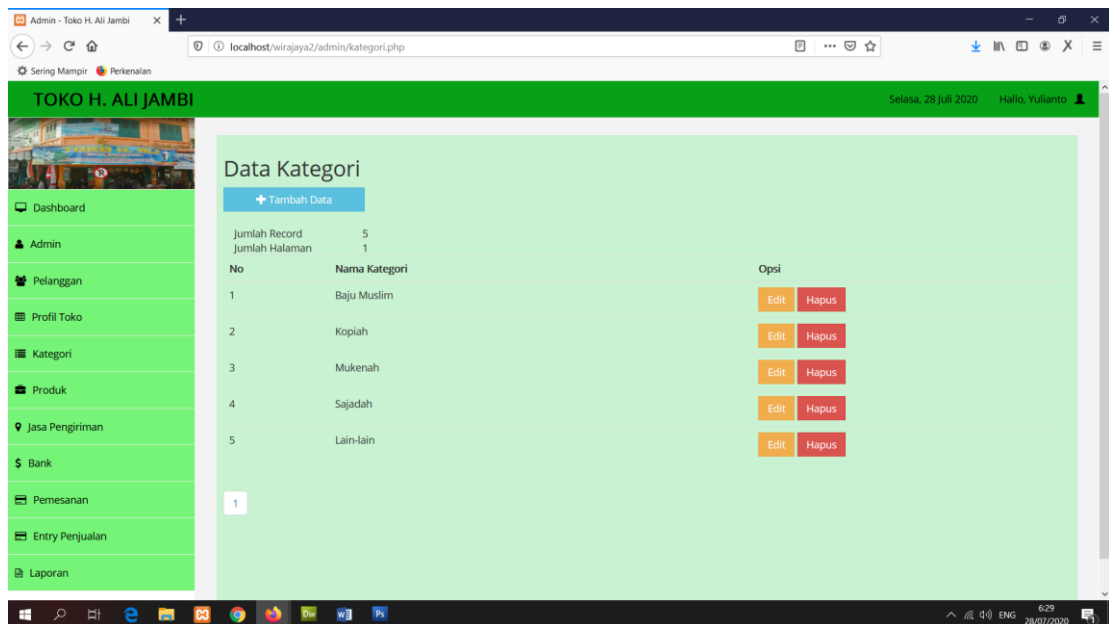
Admin - Toko H. Ali Jambi

localhost/wirajaya2/admin/kategori.php

Sering Mampir Perkenalan

TOKO H. ALI JAMBI

Selasa, 28 Juli 2020 Hallo, Yulianto

Dashboard
Admin
Pelanggan
Profil Toko
Kategori
Produk
Jasa Pengiriman
Bank
Pemesanan
Entry Penjualan
Laporan

Data Kategori

Tambah Data

Jumlah Record 5
Jumlah Halaman 1

| No | Nama Kategori | Opsi |
|---|---|---|
| 1 | Baju Muslim | Edit Hapus |
| 2 | Kopiah | Edit Hapus |
| 3 | Mukenah | Edit Hapus |
| 4 | Sajadah | Edit Hapus |
| 5 | Lain-lain | Edit Hapus |

1

ENG 6:29 28/07/2020